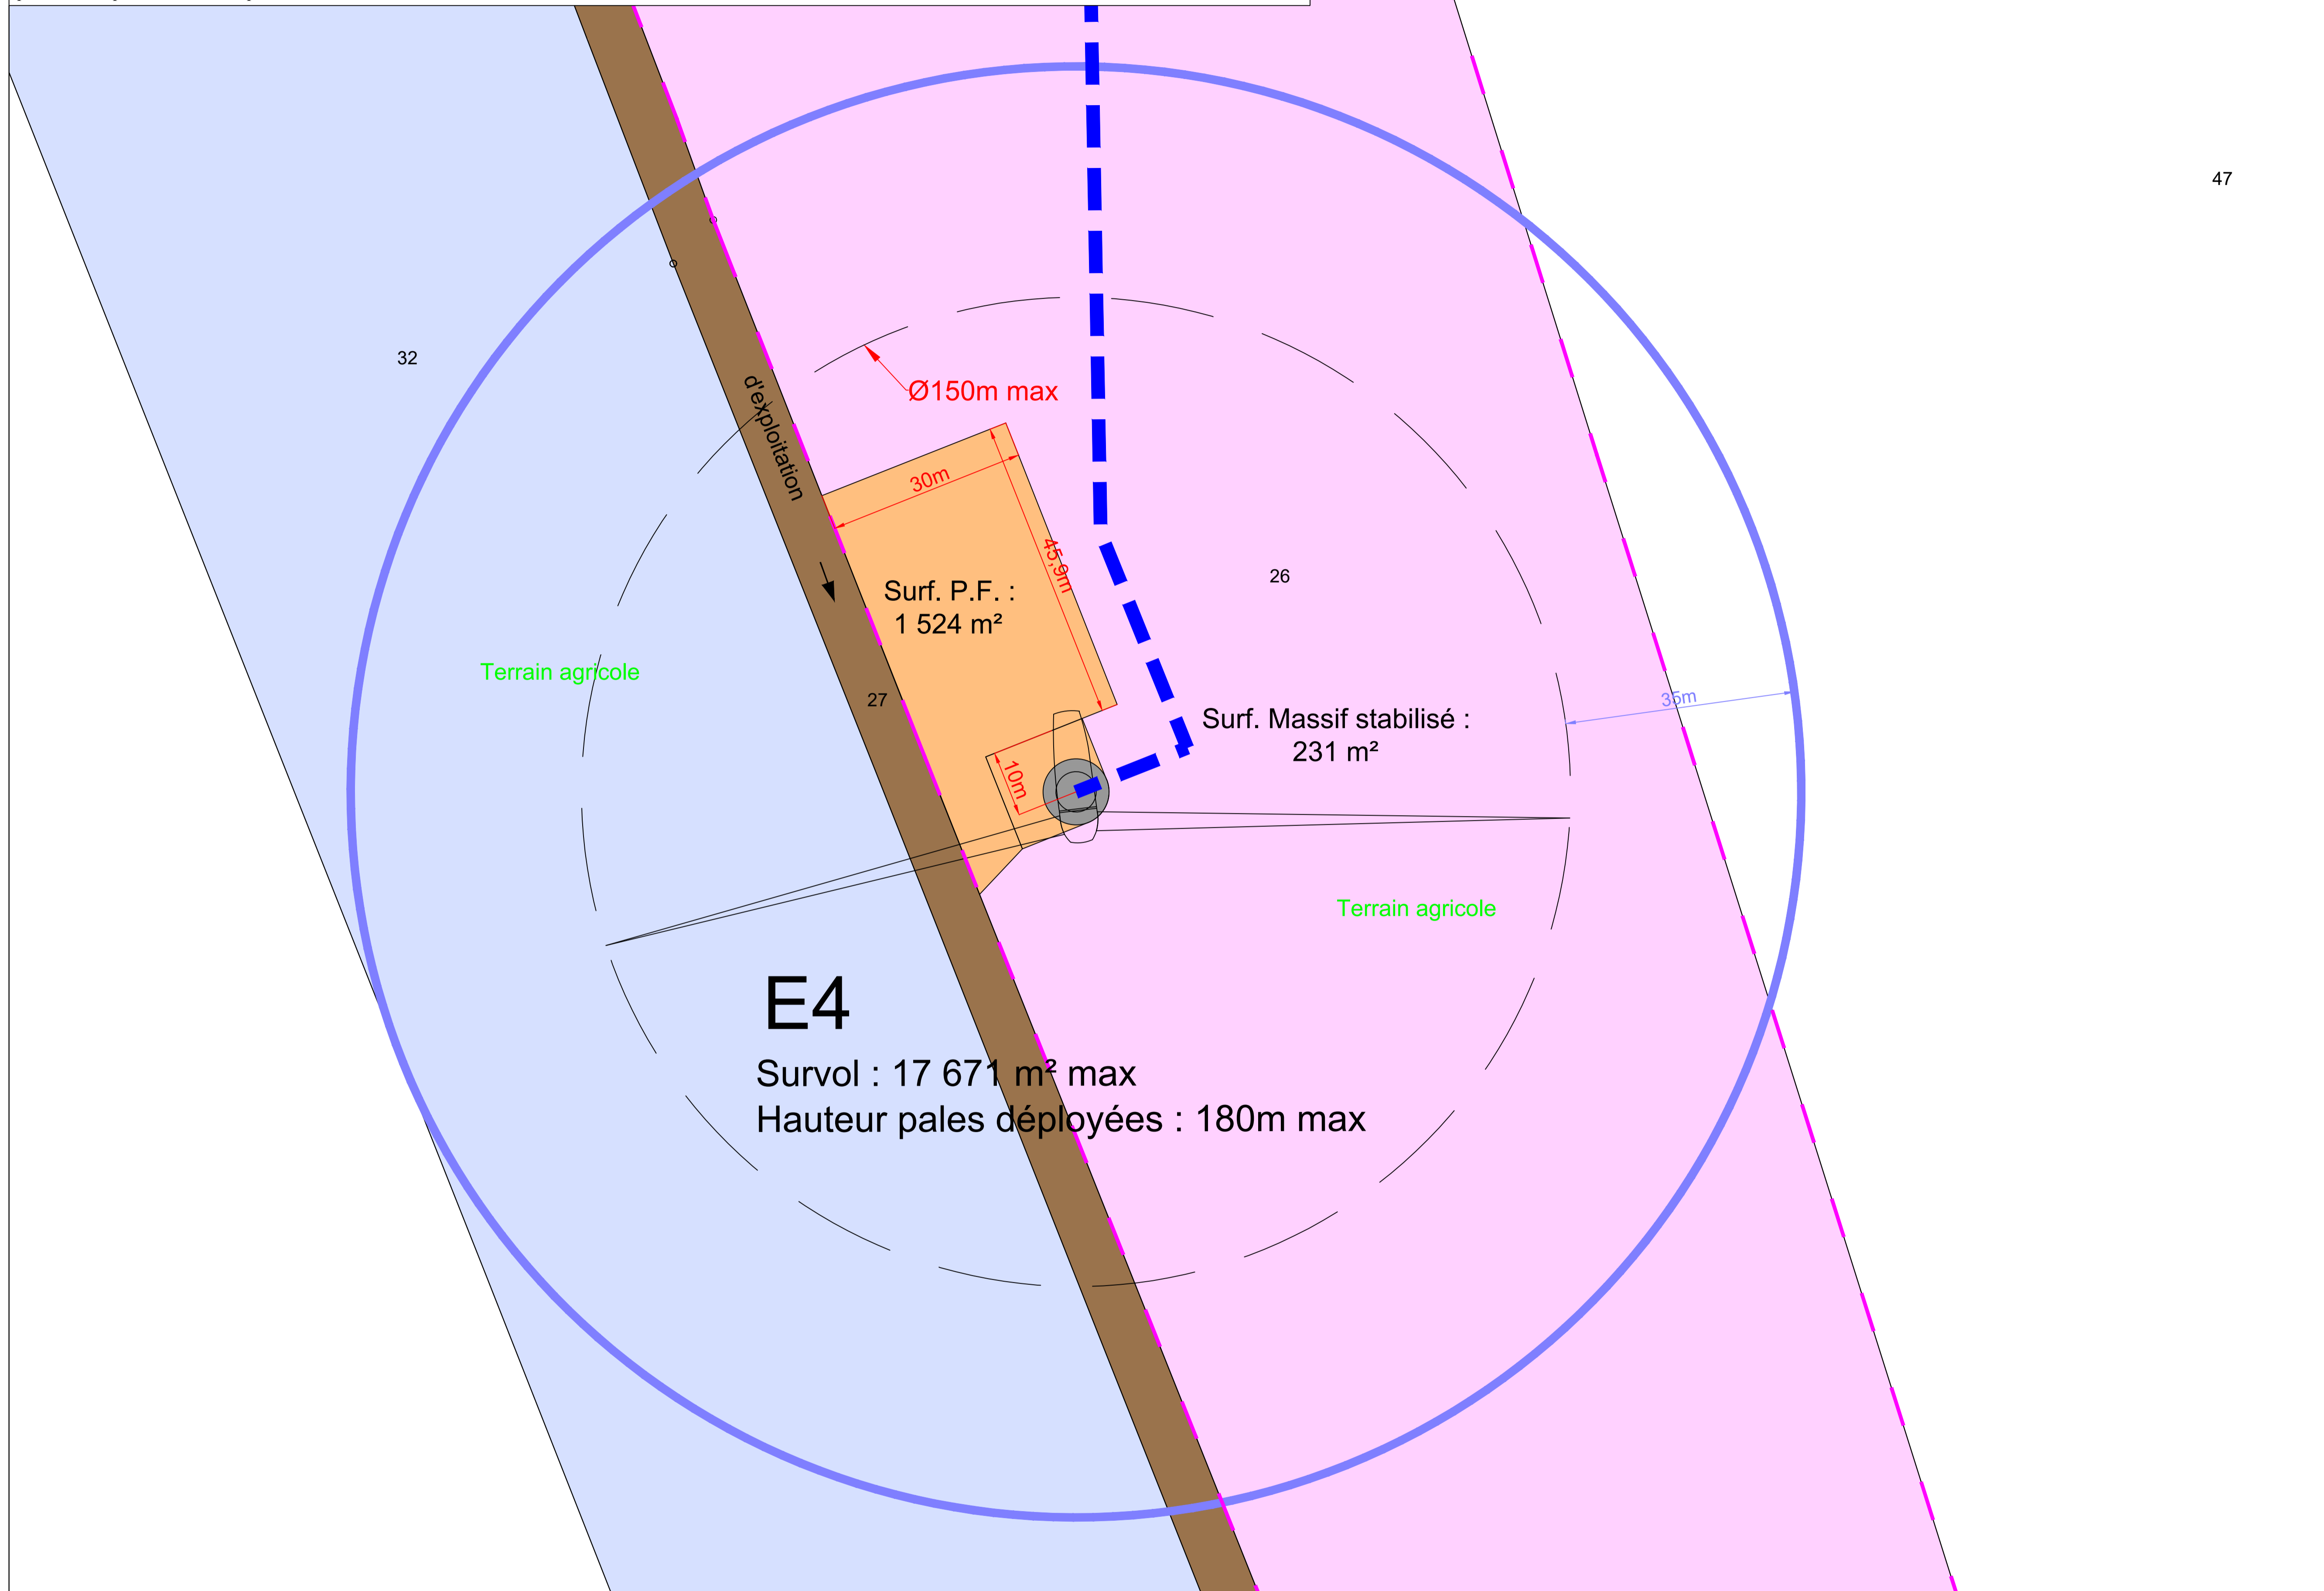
47

32

Ø150m max

d'exploitation

30m

45,9m

26

Surf. P.F. :
1 524 m²

Terrain agricole

27

35m

Surf. Massif stabilisé :
231 m²

10m

Terrain agricole

E4

Survol : 17 671 m² max
Hauteur pales déployées : 180m max